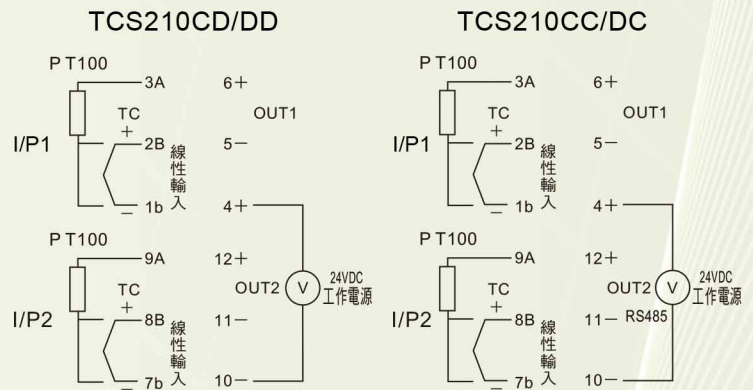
TCS210CD/DD

PT100
3A
6+
TC
OUT1
+
I/P1
2B
線性輸入
5−
−
1b
4+

PT100
9A
12+
TC
OUT2
V
24VDC 工作電源
+
I/P2
8B
線性輸入
11−
−
7b
10−

TCS210CC/DC

PT100
3A
6+
TC
OUT1
+
I/P1
2B
線性輸入
5−
−
1b
4+

PT100
9A
12+
TC
OUT2
V
24VDC 工作電源
+
I/P2
8B
線性輸入
11− RS485
−
7b
10−